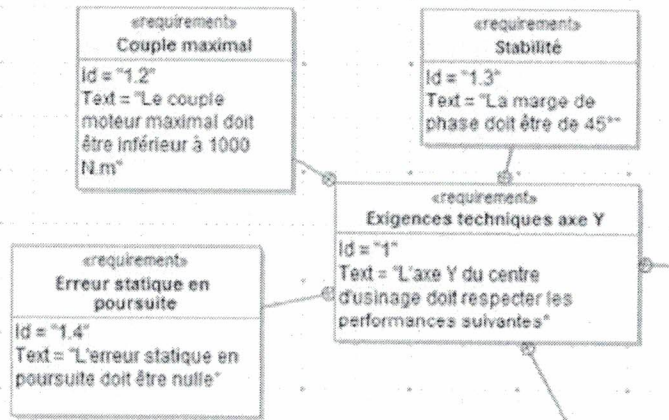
«requirement»
Couple maximal
Id = "1.2"
Text = "Le couple moteur maximal doit être inférieur à 1000 N.m"

«requirement»
Stabilité
Id = "1.3"
Text = "La marge de phase doit être de 45°"

«requirement»
Exigences techniques axe Y
Id = "1"
Text = "L'axe Y du centre d'usinage doit respecter les performances suivantes"

«requirement»
Erreur statique en poursuite
Id = "1.4"
Text = "L'erreur statique en poursuite doit être nulle"